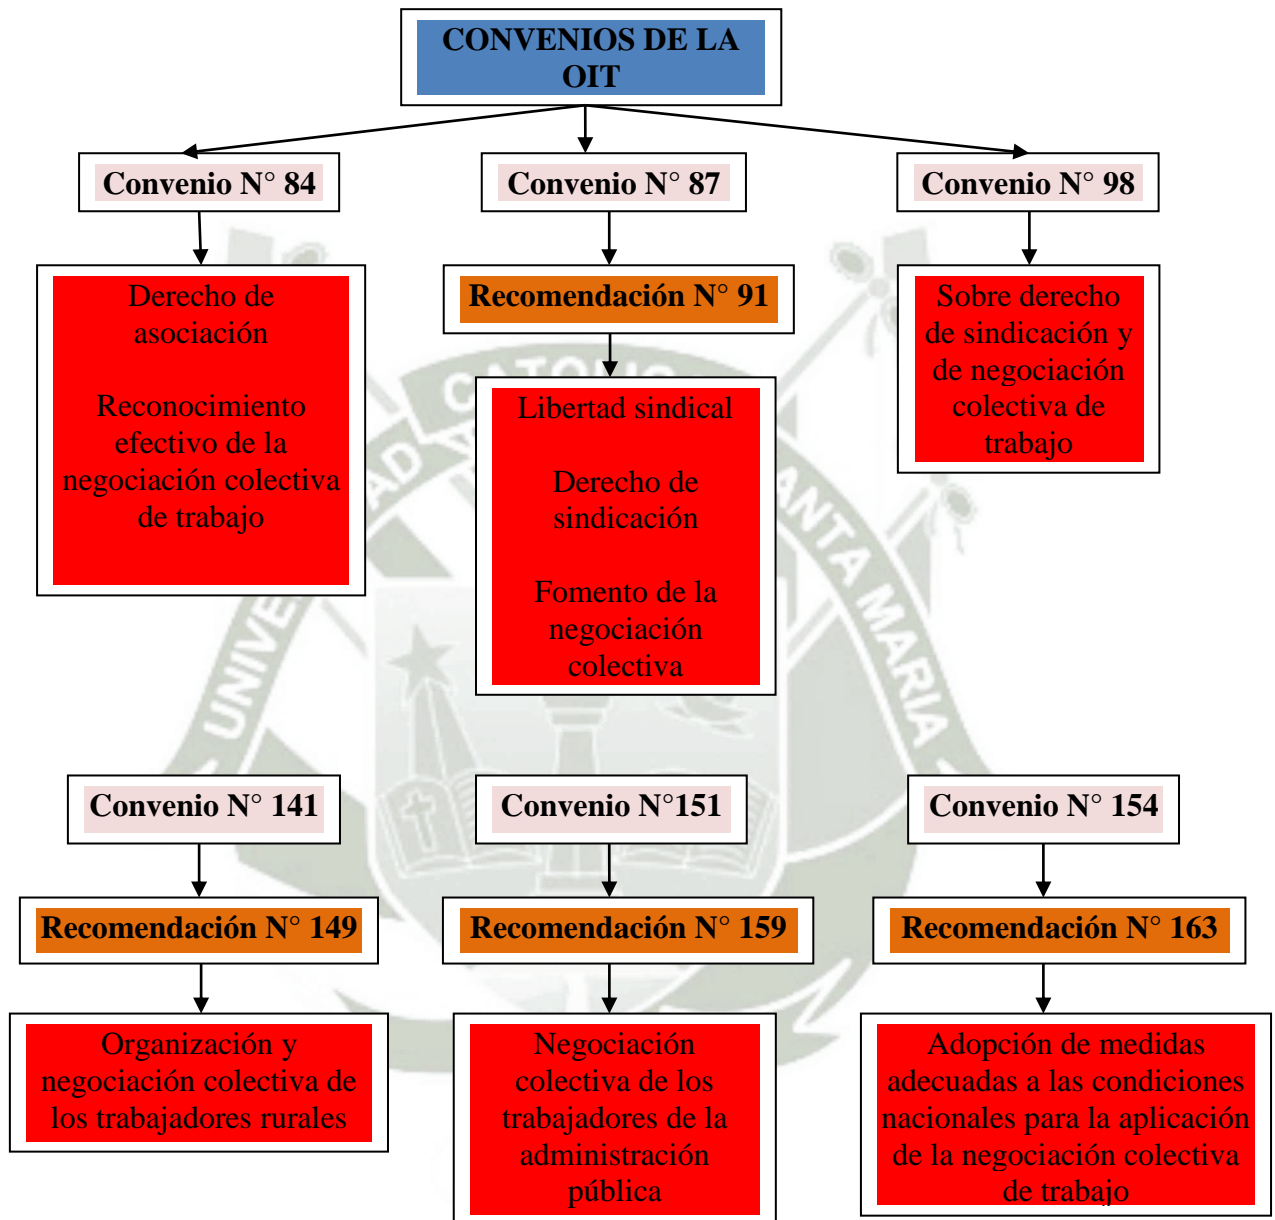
CONVENIOS DE LA OIT

Convenio N° 84

Convenio N° 87

Convenio N° 98

Derecho de asociación

Reconocimiento efectivo de la negociación colectiva de trabajo

Recomendación N° 91

Libertad sindical

Derecho de sindicación

Fomento de la negociación colectiva

Sobre derecho de sindicación y de negociación colectiva de trabajo

Convenio N° 141

Convenio N°151

Convenio N° 154

Recomendación N° 149

Recomendación N° 159

Recomendación N° 163

Organización y negociación colectiva de los trabajadores rurales

Negociación colectiva de los trabajadores de la administración pública

Adopción de medidas adecuadas a las condiciones nacionales para la aplicación de la negociación colectiva de trabajo